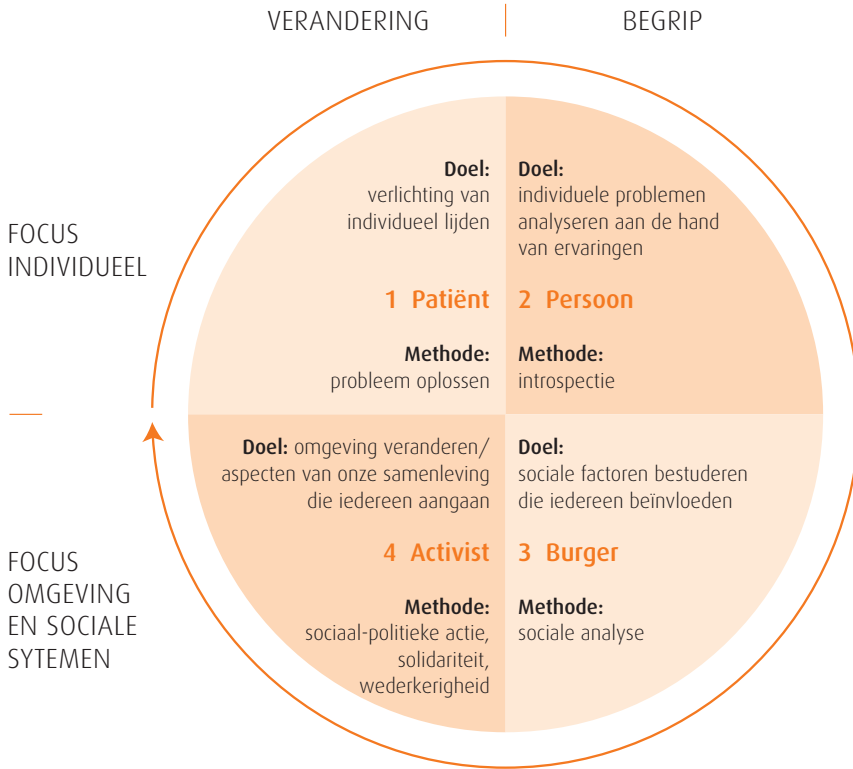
VERANDERING | BEGRIP

FOCUS INDIVIDUEEL

FOCUS OMGEVING EN SOCIALE SYTEMEN

**Doel:** verlichting van individueel lijden

1 Patiënt

**Methode:** probleem oplossen

**Doel:** individuele problemen analyseren aan de hand van ervaringen

2 Persoon

**Methode:** introspectie

**Doel:** omgeving veranderen/ aspecten van onze samenleving die iedereen aangaan

4 Activist

**Methode:** sociaal-politieke actie, solidariteit, wederkerigheid

**Doel:** sociale factoren bestuderen die iedereen beïnvloeden

3 Burger

**Methode:** sociale analyse